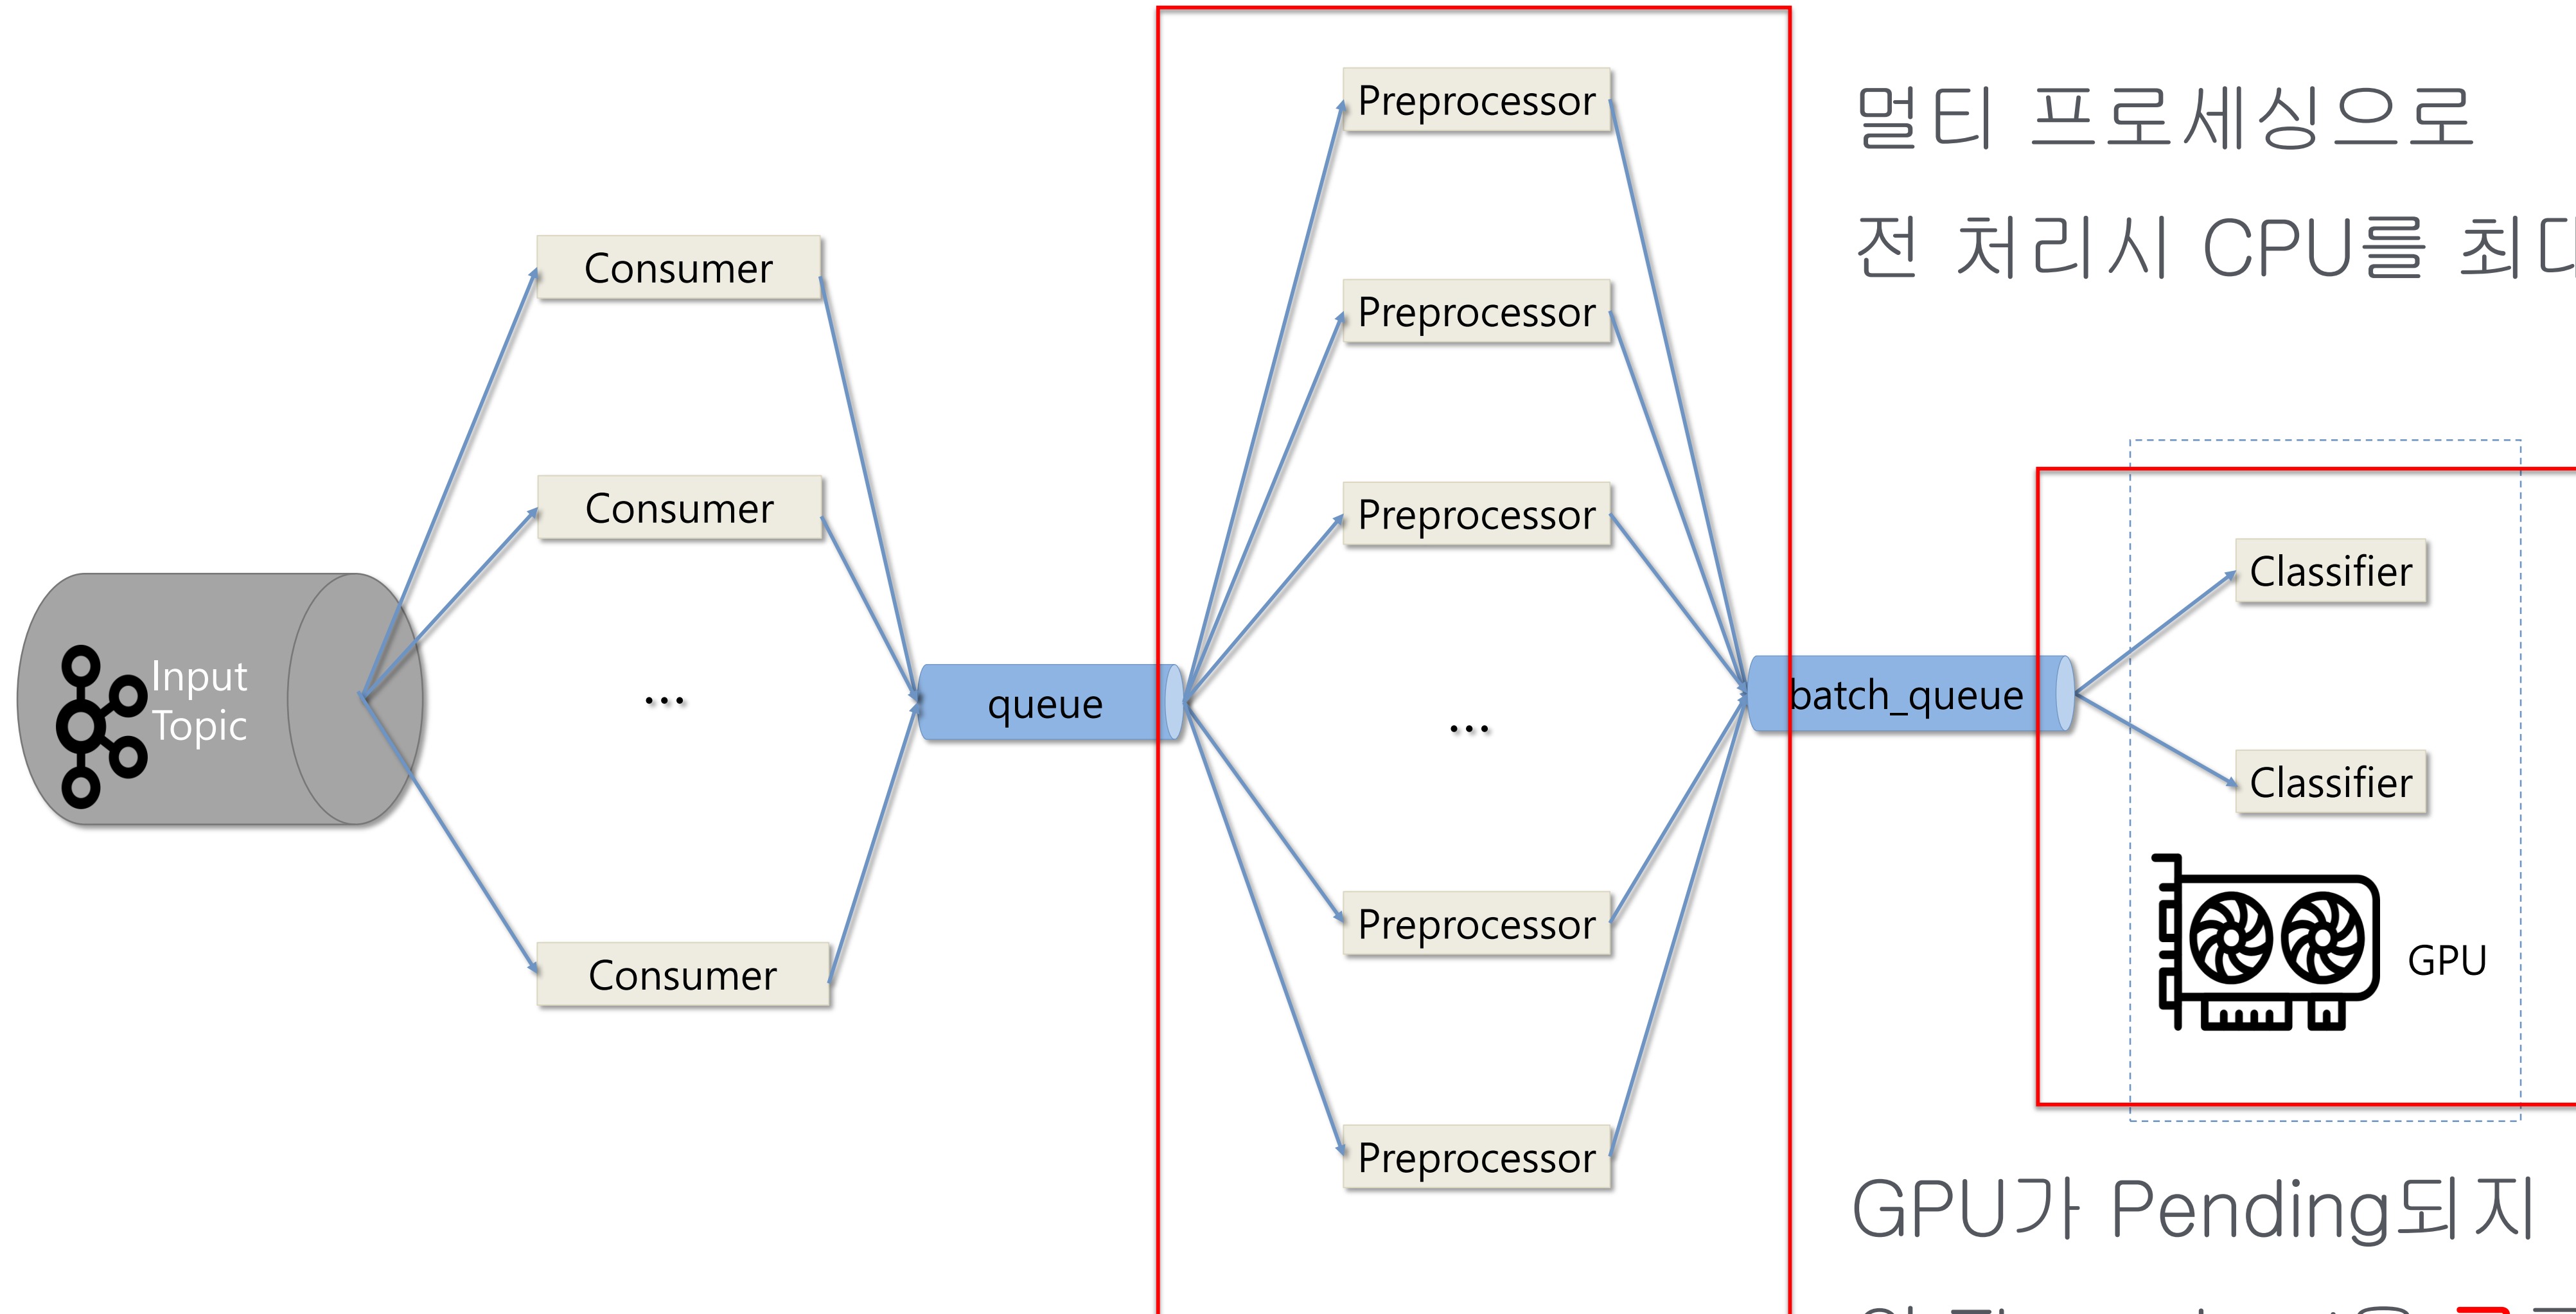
Input Topic

Consumer

Consumer

...

Consumer

queue

Preprocessor

Preprocessor

Preprocessor

...

Preprocessor

Preprocessor

batch_queue

Classifier

Classifier

GPU

멀티 프로세싱으로

전 처리시 CPU를 최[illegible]

GPU가 Pending되지

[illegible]